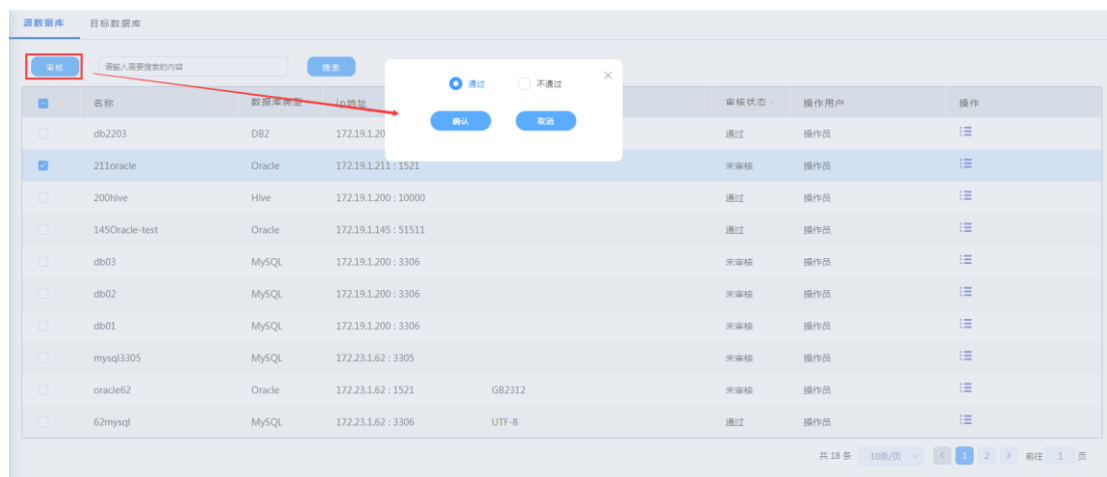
源数据库 目标数据库

审核 请输入需要搜索的内容 搜索

通过 不通过 ×

确认 取消

| 名称 | 数据库类型 | ip地址 | | 审核状态 | 操作用户 | 操作 |
|---|---|---|---|---|---|---|
| db2203 | DB2 | 172.19.1.20 | | 通过 | 操作员 | |
| 211oracle | Oracle | 172.19.1.211 : 1521 | | 未审核 | 操作员 | |
| 200hive | Hive | 172.19.1.200 : 10000 | | 通过 | 操作员 | |
| 145Oracle-test | Oracle | 172.19.1.145 : 51511 | | 通过 | 操作员 | |
| db03 | MySQL | 172.19.1.200 : 3306 | | 未审核 | 操作员 | |
| db02 | MySQL | 172.19.1.200 : 3306 | | 未审核 | 操作员 | |
| db01 | MySQL | 172.19.1.200 : 3306 | | 未审核 | 操作员 | |
| mysql3305 | MySQL | 172.23.1.62 : 3305 | | 未审核 | 操作员 | |
| oracle62 | Oracle | 172.23.1.62 : 1521 | GB2312 | 未审核 | 操作员 | |
| 62mysql | MySQL | 172.23.1.62 : 3306 | UTF-8 | 通过 | 操作员 | |

共 18 条 10条/页 < 1 2 > 前往 1 页